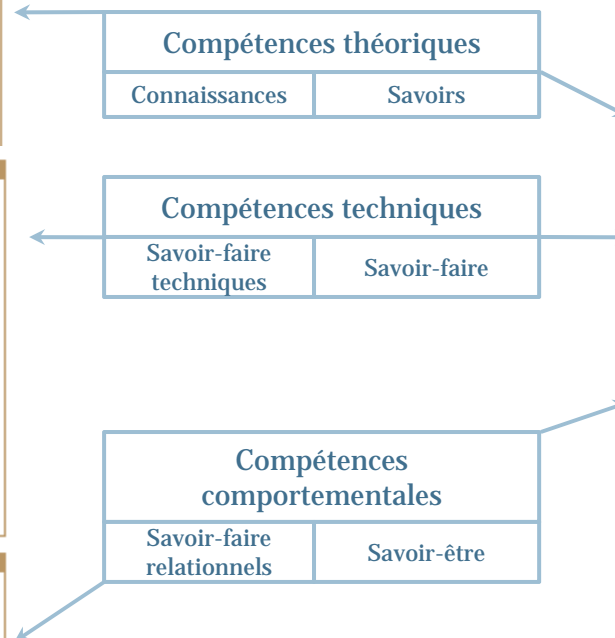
Compétences théoriques

| Connaissances | Savoirs |
|---|---|

Compétences techniques

| Savoir-faire techniques | Savoir-faire |
|---|---|

Compétences comportementales

| Savoir-faire relationnels | Savoir-être |
|---|---|